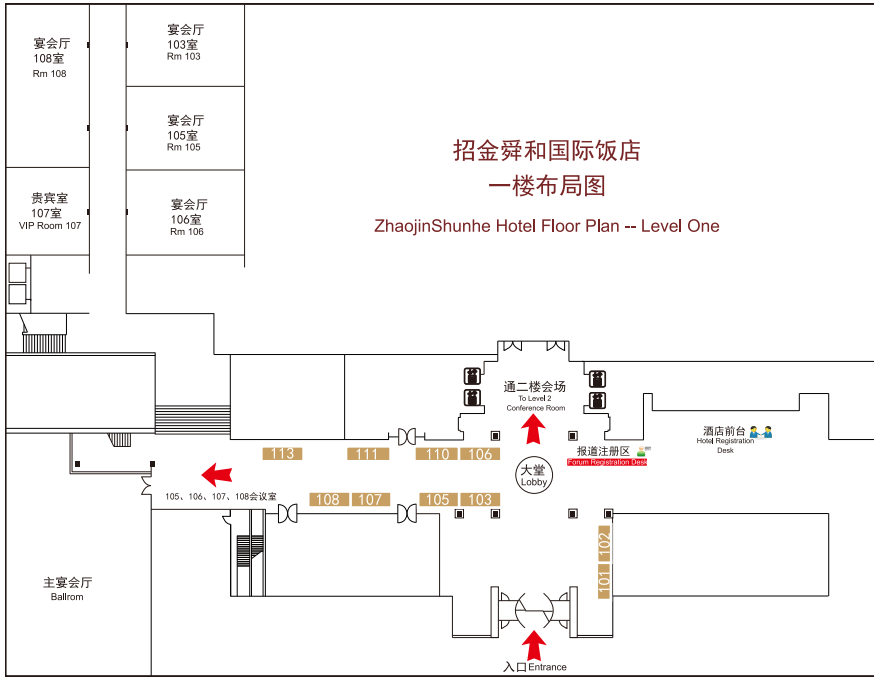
宴会厅
108室
Rm 108

宴会厅
103室
Rm 103

宴会厅
105室
Rm 105

宴会厅
106室
Rm 106

贵宾室
107室
VIP Room 107

招金舜和国际饭店
一楼布局图

ZhaojinShunhe Hotel Floor Plan -- Level One

通二楼会场
To Level 2
Conference Room

酒店前台
Hotel Registration Desk

报道注册区
Forum Registration Desk

大堂
Lobby

113
111
110
106
108
107
105
103
102
101

105、106、107、108会议室

主宴会厅
Ballroom

入口Entrance